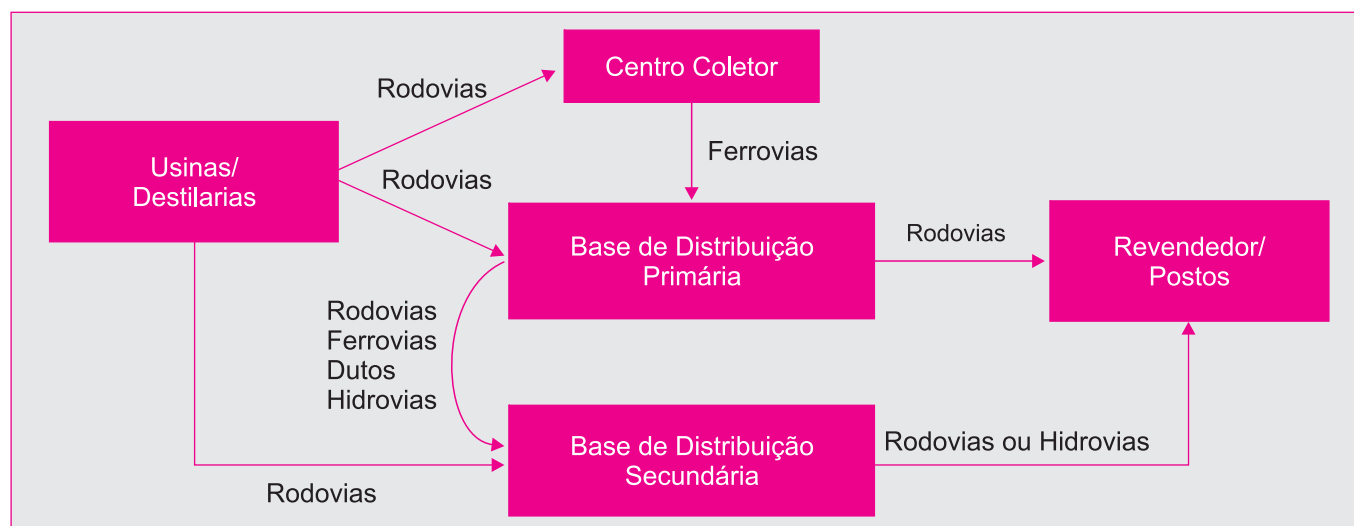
Centro Coletor

Rodovias

Usinas/
Destilarias

Ferrovias

Rodovias

Base de Distribuição
Primária

Rodovias

Revendedor/
Postos

Rodovias
Ferrovias
Dutos
Hidrovias

Base de Distribuição
Secundária

Rodovias ou Hidrovias

Rodovias